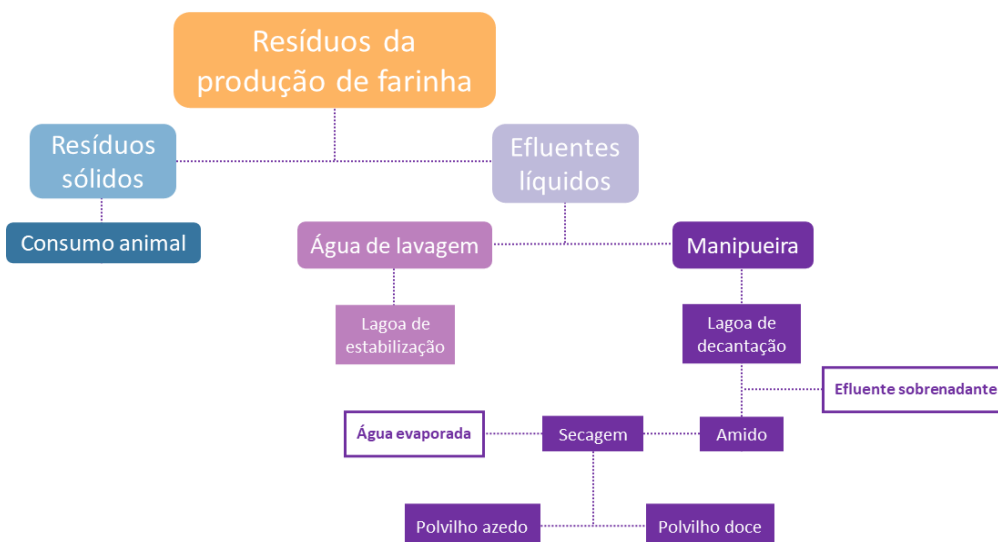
Resíduos da produção de farinha

Resíduos sólidos

Efluentes líquidos

Consumo animal

Água de lavagem

Manipueira

Lagoa de estabilização

Lagoa de decantação

Efluente sobrenadante

Água evaporada

Secagem

Amido

Polvilho azedo

Polvilho doce